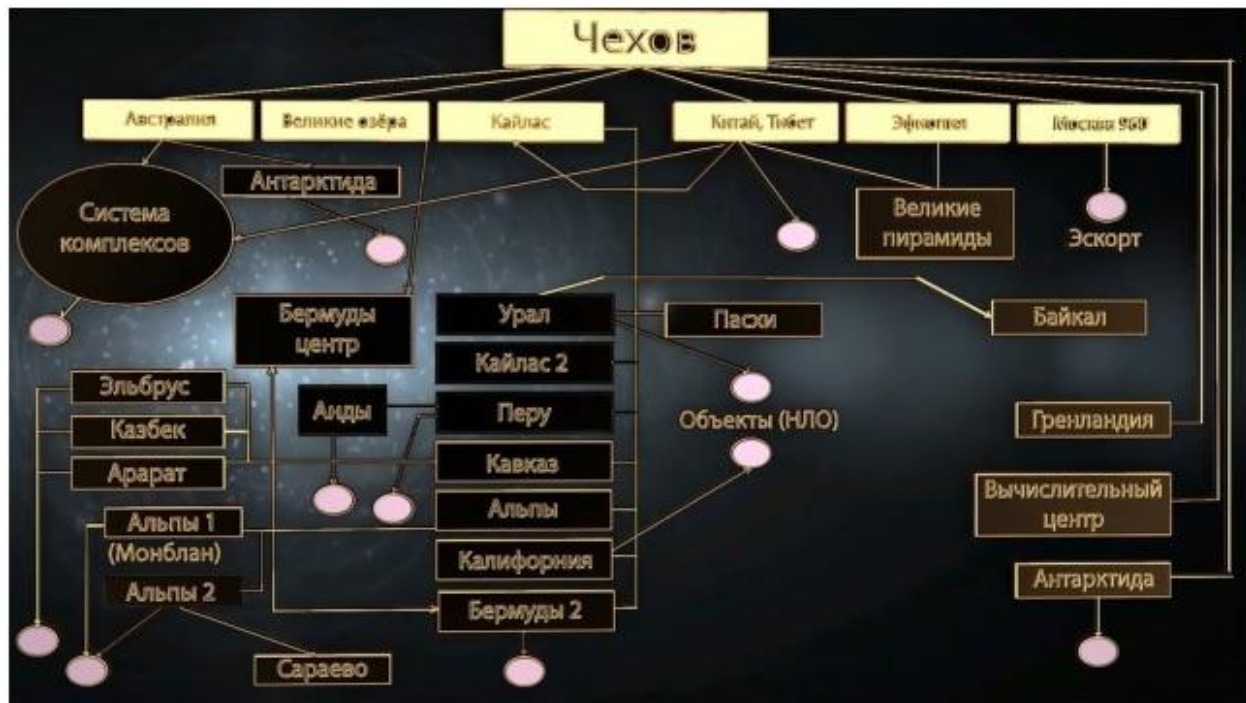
Чехов

Австралия

Великие озёра

Кайлас

Китай, Тибет

Эфиопия

Москва 960

Антарктида

Система комплексов

Великие пирамиды

Эскорт

Бермуды центр

Урал

Паски

Байкал

Кайлас 2

Эльбрус

Анды

Перу

Объекты (НЛО)

Казбек

Гренландия

Арарат

Кавказ

Вычислительный центр

Альпы 1 (Монблан)

Альпы

Калифорния

Альпы 2

Антарктида

Бермуды 2

Сараево